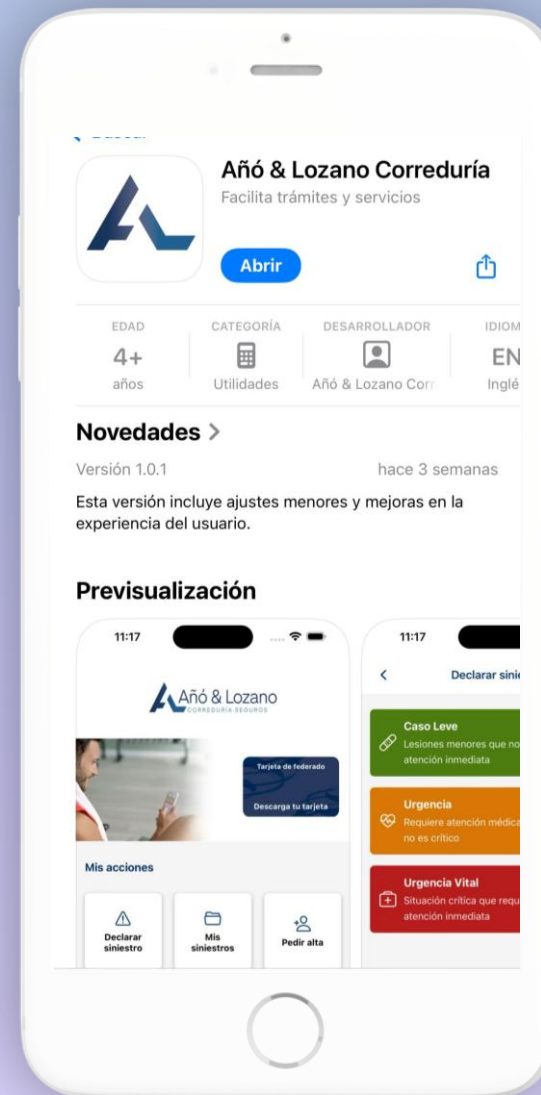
Buscar

Añó & Lozano Correduría
Facilita trámites y servicios

Abrir

EDAD
4+
años

CATEGORÍA
Utilidades

DESARROLLADOR
Añó & Lozano Corr

IDIOM
EN
Inglé

Novedades >
Versión 1.0.1
hace 3 semanas
Esta versión incluye ajustes menores y mejoras en la experiencia del usuario.

Previsualización

11:17
Añó & Lozano
CORREDURÍA SEGUROS
Tarjeta de federado
Descarga tu tarjeta
Mis acciones
Declarar siniestro
Mis siniestros
Pedir alta

11:17
<
Declarar sini
Caso Leve
Lesiones menores que no
atención inmediata
Urgencia
Requiere atención médica
no es crítico
Urgencia Vital
Situación crítica que requ
atención inmediata